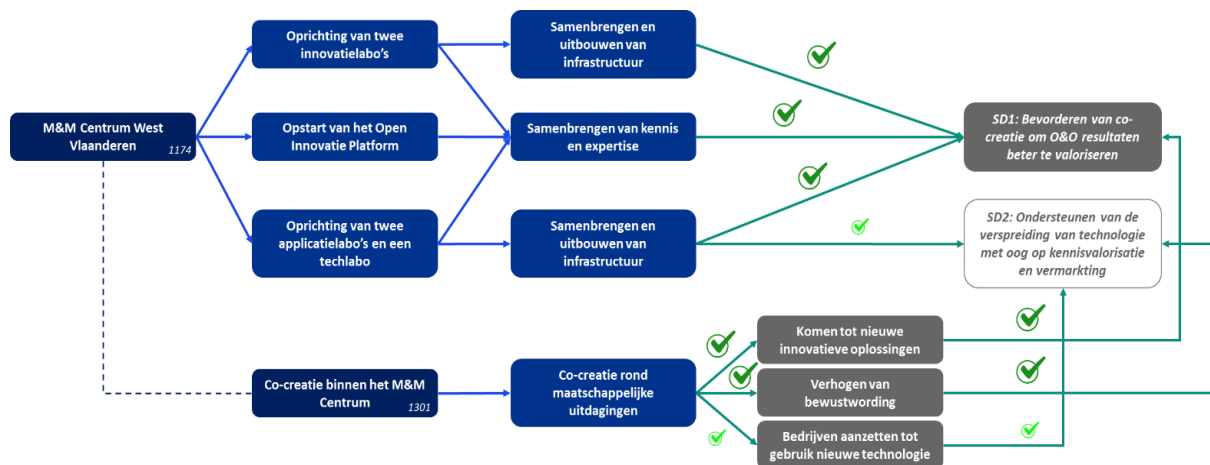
M&M Centrum West Vlaanderen
1174

Oprichting van twee innovatielabo's

Opstart van het Open Innovatie Platform

Oprichting van twee applicatielabo's en een techlabo

Samenbrengen en uitbouwen van infrastructuur

Samenbrengen van kennis en expertise

Samenbrengen en uitbouwen van infrastructuur

SD1: Bevorderen van co-creatie om O&O resultaten beter te valoriseren

SD2: Ondersteunen van de verspreiding van technologie met oog op kennisvalorisatie en vermarkting

Co-creatie binnen het M&M Centrum
1301

Co-creatie rond maatschappelijke uitdagingen

Komen tot nieuwe innovatieve oplossingen

Verhogen van bewustwording

Bedrijven aanzetten tot gebruik nieuwe technologie